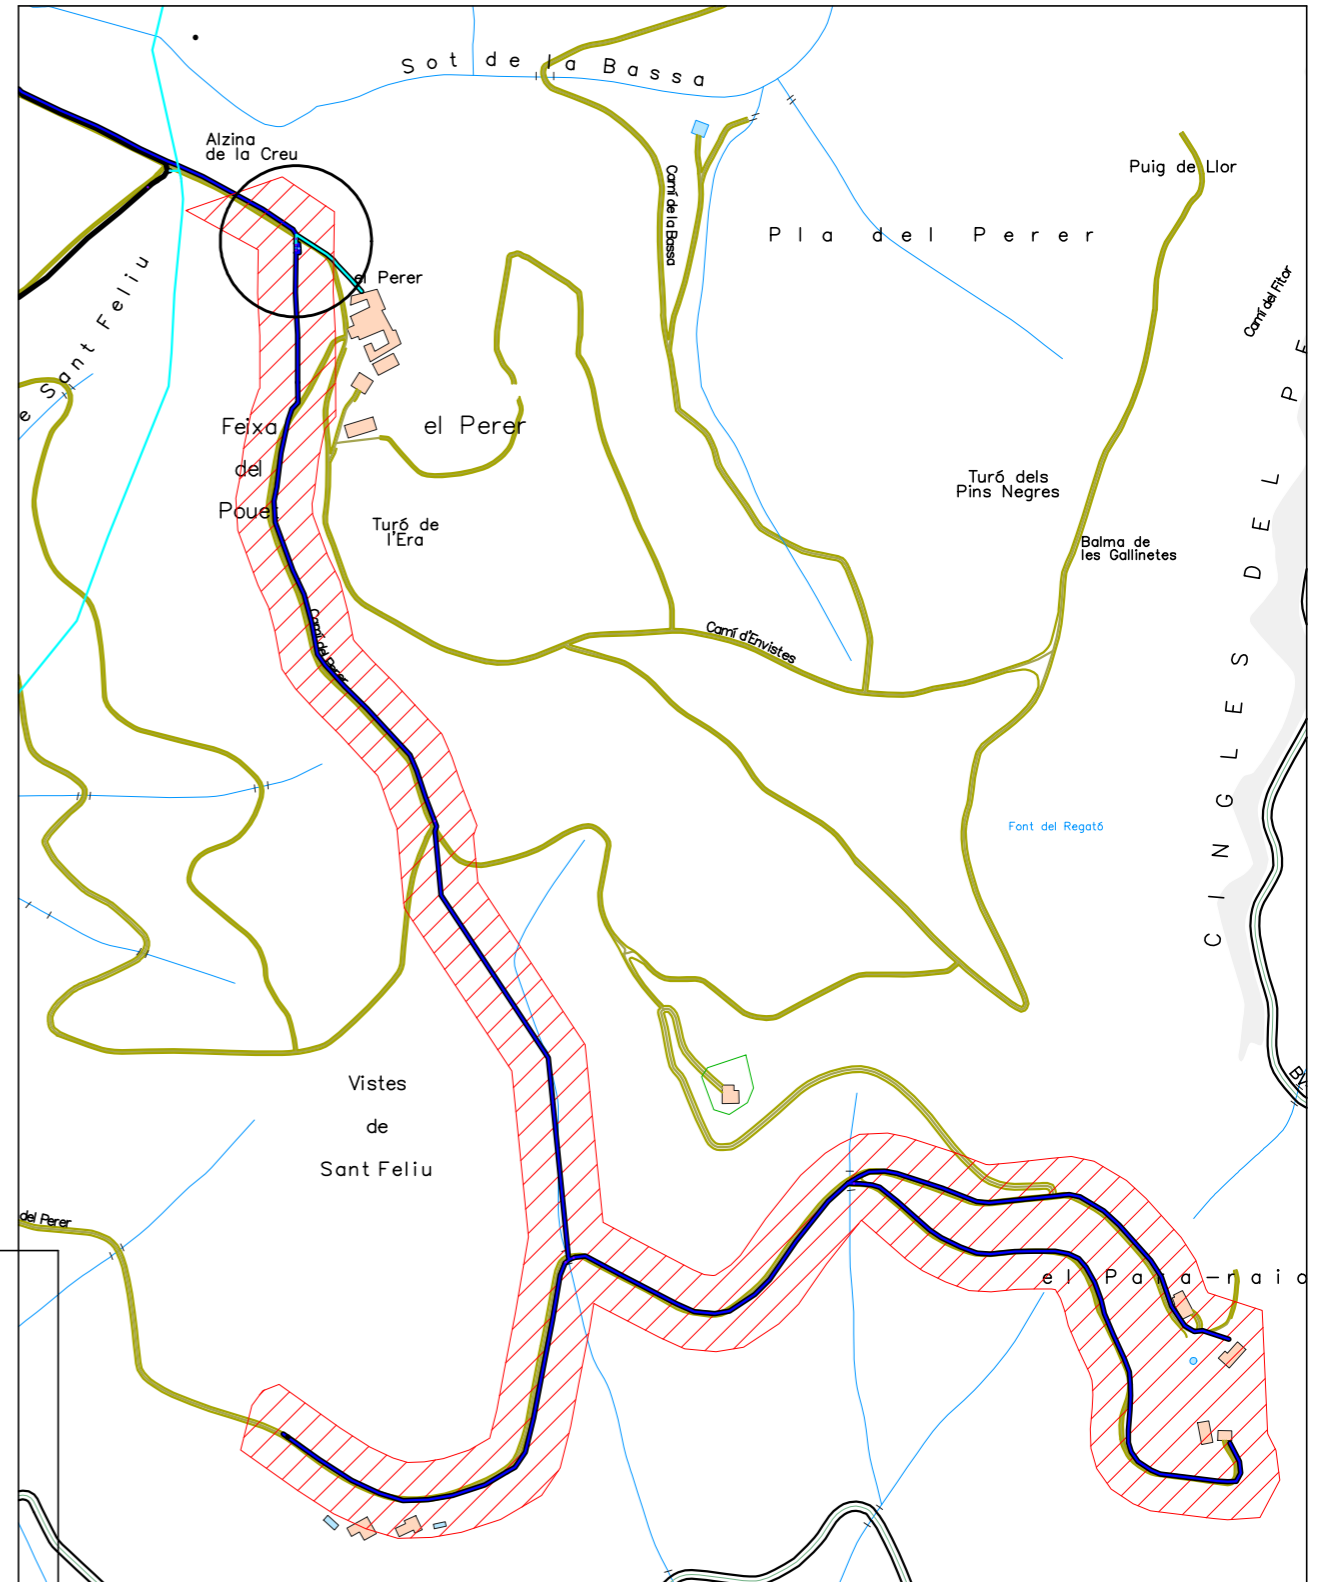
Sot de la Bassa

Alzina de la Creu

el Perer

Camí de la Bassa

Puig de Llor

Pla del Perer

Camí del Fitor

e Sant Feliu

Feixa del Pouet

el Perer

Turó de l'Era

Turó dels Pins Negres

Balma de les Gallinetes

CINGLES DEL PE

Camí del Perer

Camí d'Envistes

Font del Regató

Vistes de Sant Feliu

del Perer

el Pararaio

BV